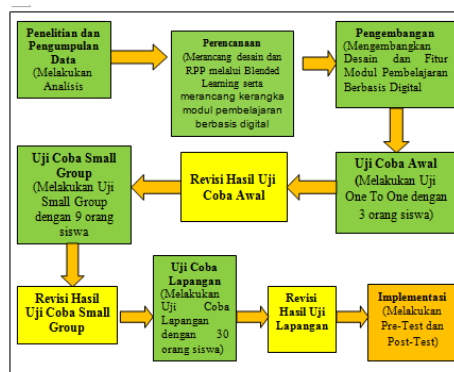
Penelitian dan Pengumpulan Data
(Melakukan Analisis

Perencanaan
(Merancang desain dan RPP melalui Blended Learning serta merancang kerangka modul pembelajaran berbasis digital

Pengembangan
(Mengembangkan Desain dan Fitur Modul Pembelajaran Berbasis Digital

Uji Coba Small Group
(Melakukan Uji Small Group dengan 9 orang siswa

Revisi Hasil Uji Coba Awal

Uji Coba Awal
(Melakukan Uji One To One dengan 3 orang siswa)

Revisi Hasil Uji Coba Small Group

Uji Coba Lapangan
(Melakukan Uji Coba Lapangan dengan 30 orang siswa)

Revisi Hasil Uji Lapangan

Implementasi
(Melakukan Pre-Test dan Post-Test)